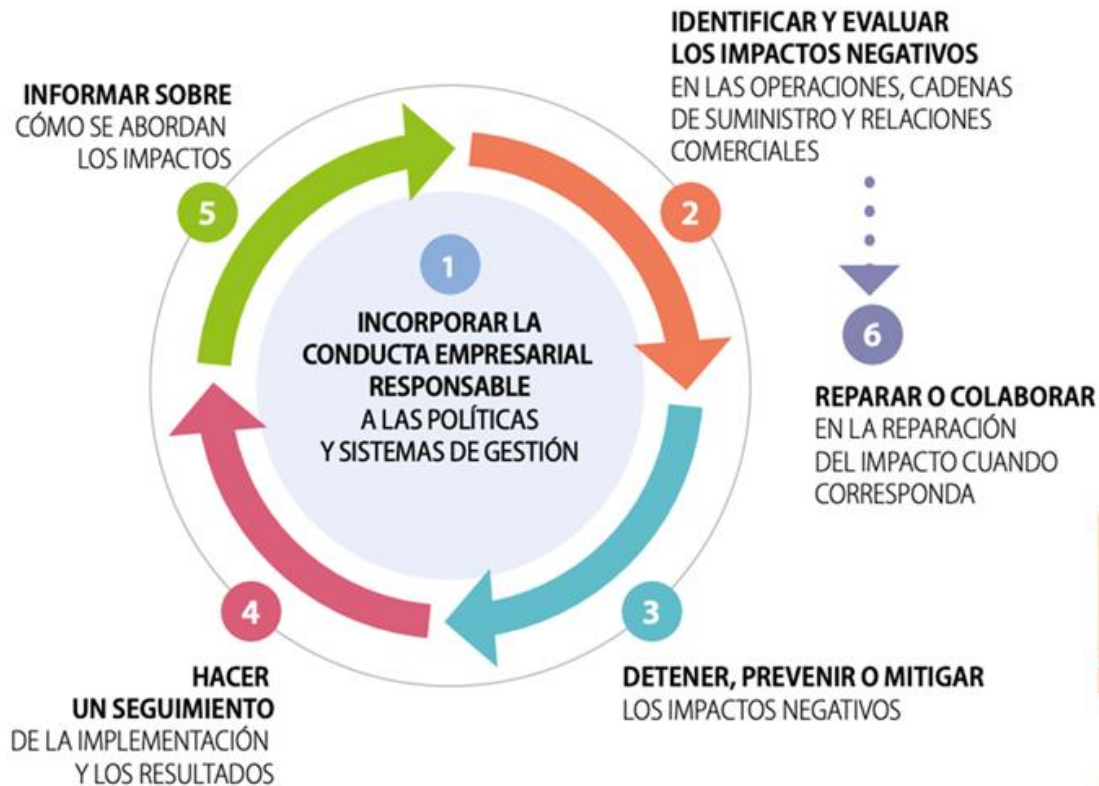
1

INCORPORAR LA CONDUCTA EMPRESARIAL RESPONSABLE A LAS POLÍTICAS Y SISTEMAS DE GESTIÓN

2

IDENTIFICAR Y EVALUAR LOS IMPACTOS NEGATIVOS EN LAS OPERACIONES, CADENAS DE SUMINISTRO Y RELACIONES COMERCIALES

3

DETENER, PREVENIR O MITIGAR LOS IMPACTOS NEGATIVOS

4

HACER UN SEGUIMIENTO DE LA IMPLEMENTACIÓN Y LOS RESULTADOS

5

INFORMAR SOBRE CÓMO SE ABORDAN LOS IMPACTOS

6

REPARAR O COLABORAR EN LA REPARACIÓN DEL IMPACTO CUANDO CORRESPONDA